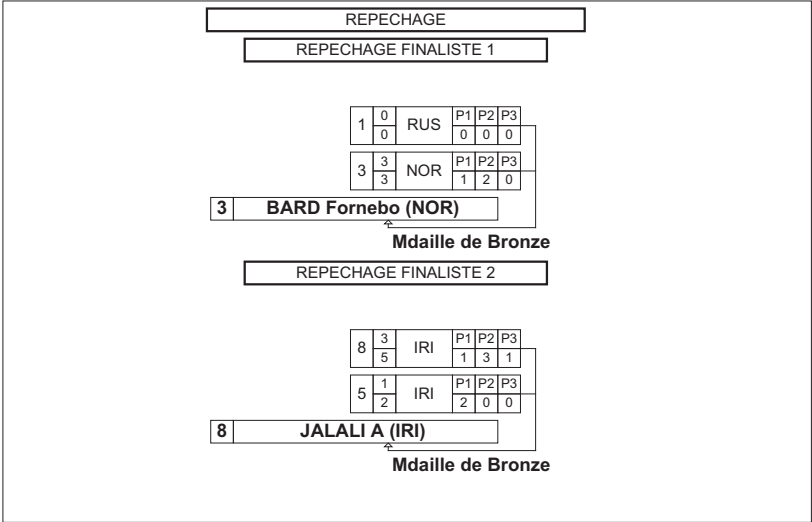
REPECHAGE

REPECHAGE FINALISTE 1

| 1 | 0 / 0 | RUS | P1 0 | P2 0 | P3 0 |
|---|---|---|---|---|---|
| 3 | 3 / 3 | NOR | P1 1 | P2 2 | P3 0 |

3 BARD Fornebo (NOR)

Mdaille de Bronze

REPECHAGE FINALISTE 2

| 8 | 3 / 5 | IRI | P1 1 | P2 3 | P3 1 |
|---|---|---|---|---|---|
| 5 | 1 / 2 | IRI | P1 2 | P2 0 | P3 0 |

8 JALALI A (IRI)

Mdaille de Bronze